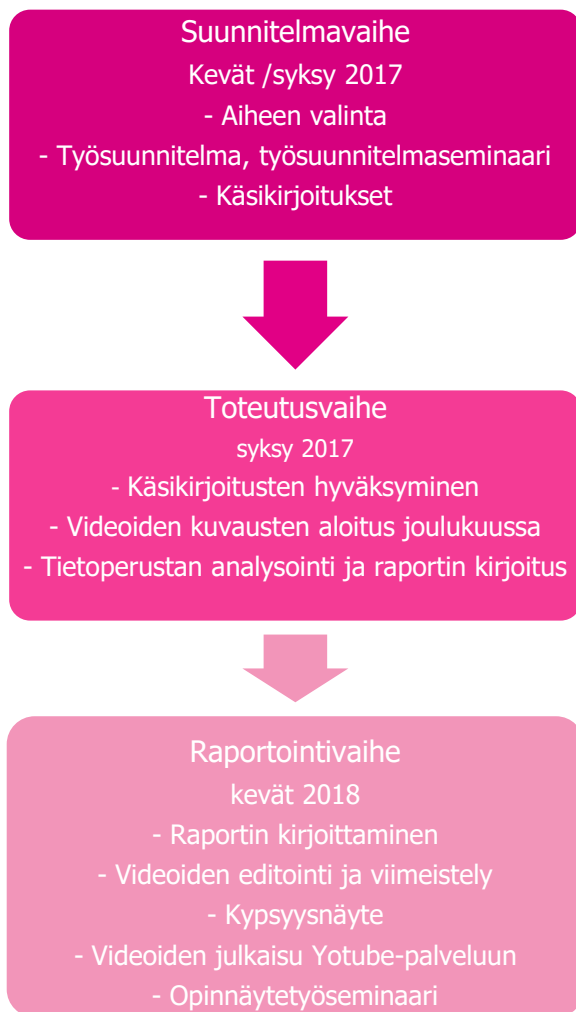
Suunnitelmavaihe
Kevät /syksy 2017
- Aiheen valinta
- Työsuunnitelma, työsuunnitelmaseminaari
- Käsikirjoitukset

Toteutusvaihe
syksy 2017
- Käsikirjoitusten hyväksyminen
- Videoiden kuvausten aloitus joulukuussa
- Tietoperustan analysointi ja raportin kirjoitus

Raportointivaihe
kevät 2018
- Raportin kirjoittaminen
- Videoiden editointi ja viimeistely
- Kypsyysnäyte
- Videoiden julkaisu Yotube-palveluun
- Opinnäytetyöseminaari